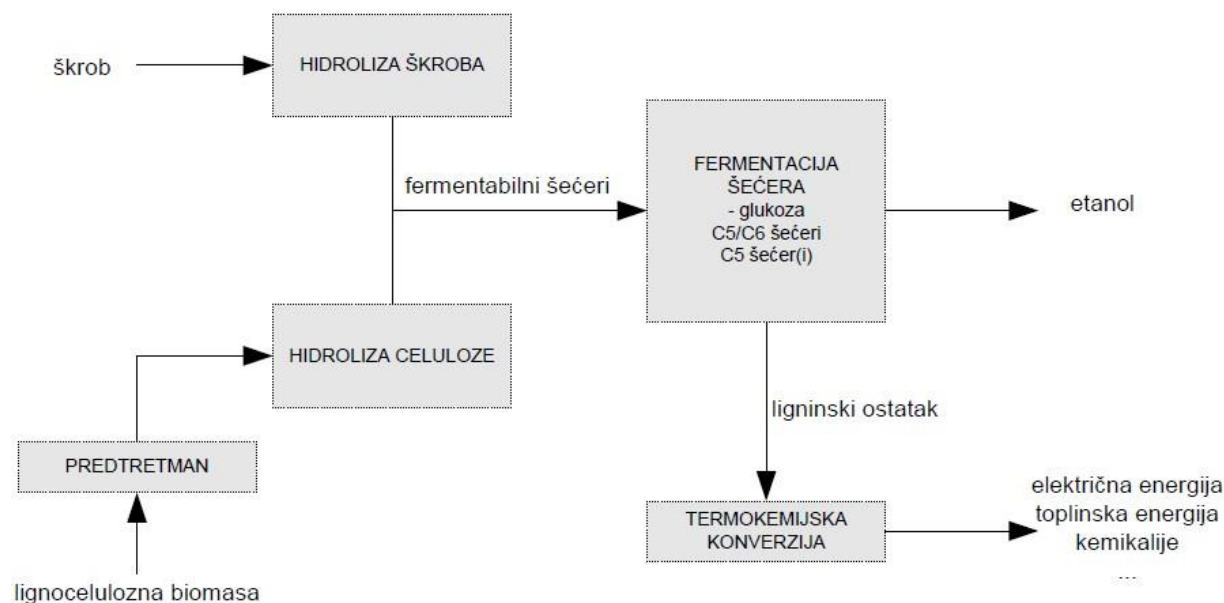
škrob

HIDROLIZA ŠKROBA

fermentabilni šećeri

FERMENTACIJA ŠEĆERA
- glukoza
C5/C6 šećeri
C5 šećer(i)

etanol

HIDROLIZA CELULOZE

PREDTRETMAN

lignocelulozna biomasa

ligninski ostatak

TERMOKEMIJSKA KONVERZIJA

električna energija
toplinska energija
kemikalije
...